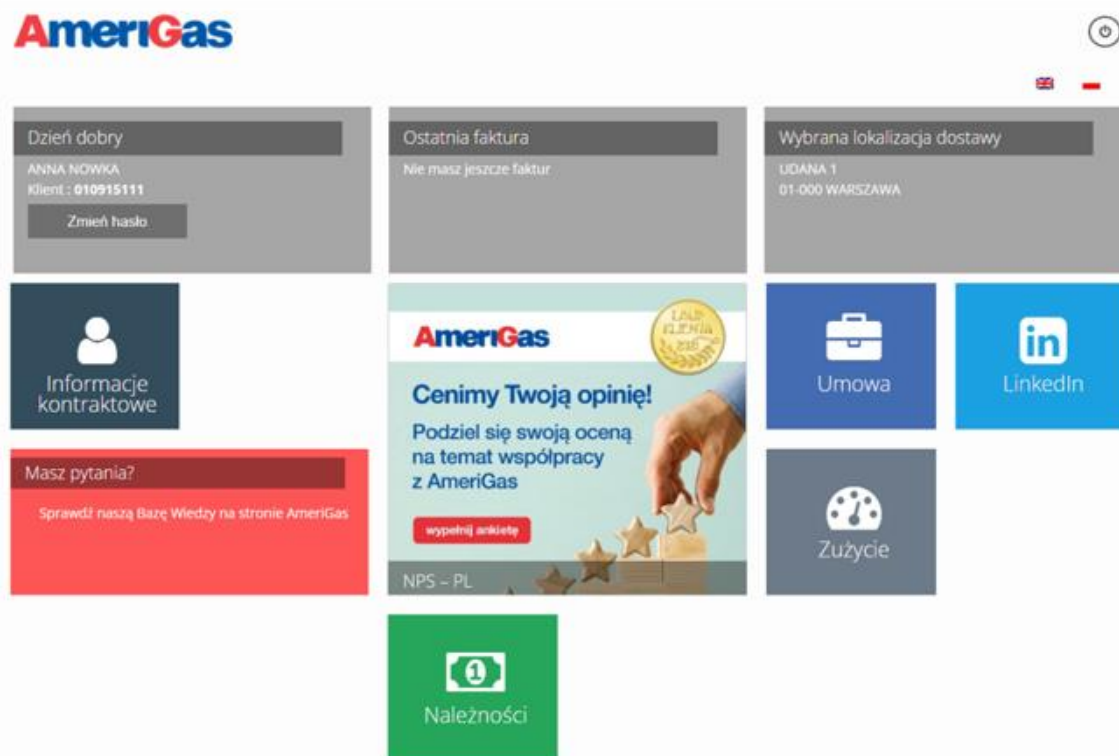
AmeriGas

Dzień dobry
ANNA NOWKA
Klient : 010915111
Zmień hasło

Ostatnia faktura
Nie masz jeszcze faktur

Wybrana lokalizacja dostawy
UDANA 1
01-000 WARSZAWA

Informacje kontraktowe

AmeriGas
LAUR KLIENTA 2018
Cenimy Twoją opinię!
Podziel się swoją oceną na temat współpracy z AmeriGas
wypełnij ankietę
NPS – PL

Umowa

LinkedIn

Masz pytania?
Sprawdź naszą Bazę Wiedzy na stronie AmeriGas

Zużycie

Należności